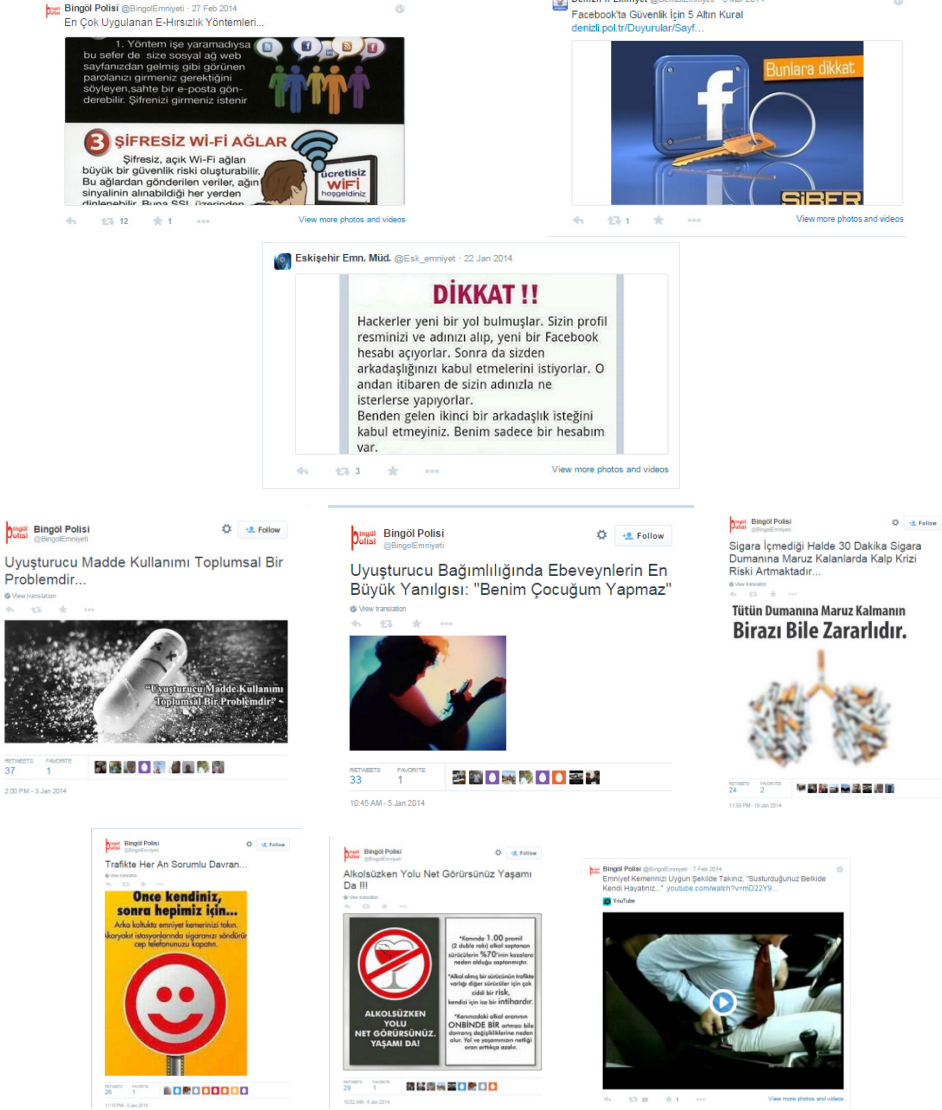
Bingöl Polisi @BingolEmniyeti · 27 Feb 2014
En Çok Uygulanan E-Hırsızlık Yöntemleri...

1. Yöntem işe yaramadıysa bu sefer de size sosyal ağ web sayfanızdan gelmiş gibi görünen parolanızı girmeniz gerektiğini söyleyen,sahte bir e-posta gönderebilir. Şifrenizi girmeniz istenir

3 ŞİFRESİZ Wİ-Fİ AĞLAR
Şifresiz, açık Wi-Fi ağlan büyük bir güvenlik riski oluşturabilir. Bu ağlardan gönderilen veriler, ağın sinyalinin alınabildiği her yerden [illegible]

ücretsiz WIFI hoşgeldiniz

12 1 View more photos and videos

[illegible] @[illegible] · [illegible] Mar 2014
Facebook'ta Güvenlik İçin 5 Altın Kural
denizli.pol.tr/Duyurular/Sayf...

Bunlara dikkat
SİBER

1 View more photos and videos

Eskişehir Emn. Müd. @Esk_emniyet · 22 Jan 2014

DİKKAT !!
Hackerler yeni bir yol bulmuşlar. Sizin profil resminizi ve adınızı alıp, yeni bir Facebook hesabı açıyorlar. Sonra da sizden arkadaşlığınızı kabul etmelerini istiyorlar. O andan itibaren de sizin adınızla ne isterlerse yapıyorlar.
Benden gelen ikinci bir arkadaşlık isteğini kabul etmeyiniz. Benim sadece bir hesabım var.

3 View more photos and videos

Bingöl Polisi @BingolEmniyeti Follow
Uyuşturucu Madde Kullanımı Toplumsal Bir Problemdir...
View translation

"Uyuşturucu Madde Kullanımı Toplumsal Bir Problemdir"

RETWEETS 37 FAVORITE 1
2:00 PM - 3 Jan 2014

Bingöl Polisi @BingolEmniyeti Follow
Uyuşturucu Bağımlılığında Ebeveynlerin En Büyük Yanılgısı: "Benim Çocuğum Yapmaz"
View translation

RETWEETS 33 FAVORITE 1
10:45 AM - 5 Jan 2014

Bingöl Polisi @BingolEmniyeti Follow
Sigara İçmediği Halde 30 Dakika Sigara Dumanına Maruz Kalanlarda Kalp Krizi Riski Artmaktadır...
View translation

Tütün Dumanına Maruz Kalmanın Birazı Bile Zararlıdır.

RETWEETS 24 FAVORITE 2
11:39 PM - 15 Jan 2014

Bingöl Polisi @BingolEmniyeti Follow
Trafikte Her An Sorumlu Davran...
View translation

Önce kendiniz, sonra hepimiz için...
Arka koltukta emniyet kemerinizi takın. Akaryakıt istasyonlarında sigaranızı söndürün cep telefonunuzu kapatın.

RETWEETS 26 FAVORITE 1
11:10 PM - 5 Jan 2014

Bingöl Polisi @BingolEmniyeti Follow
Alkolsüzken Yolu Net Görürsünüz Yaşamı Da !!!
View translation

ALKOLSÜZKEN YOLU NET GÖRÜRSÜNÜZ. YAŞAMI DA!

*Kanında 1.00 promil (2 duble rakı) alkol saptanan sürücülerin %70'inin kazalara neden olduğu saptanmıştır.
*Alkol almış bir sürücünün trafikte varlığı diğer sürücüler için çok ciddi bir risk, kendisi için ise bir intihardır.
*Kanınızdaki alkol oranının ONBİNDE BİR artması bile davranış değişikliklerine neden olur. Yol ve yaşamınızın netliği oran arttıkça azalır.

RETWEETS 29 FAVORITE 1
10:52 AM - 4 Jan 2014

Bingöl Polisi @BingolEmniyeti · 7 Feb 2014
Emniyet Kemerinizi Uygun Şekilde Takınız. "Susturduğunuz Belkide Kendi Hayatınız..." youtube.com/watch?v=mD22Y9...
YouTube

23 1 View more photos and videos